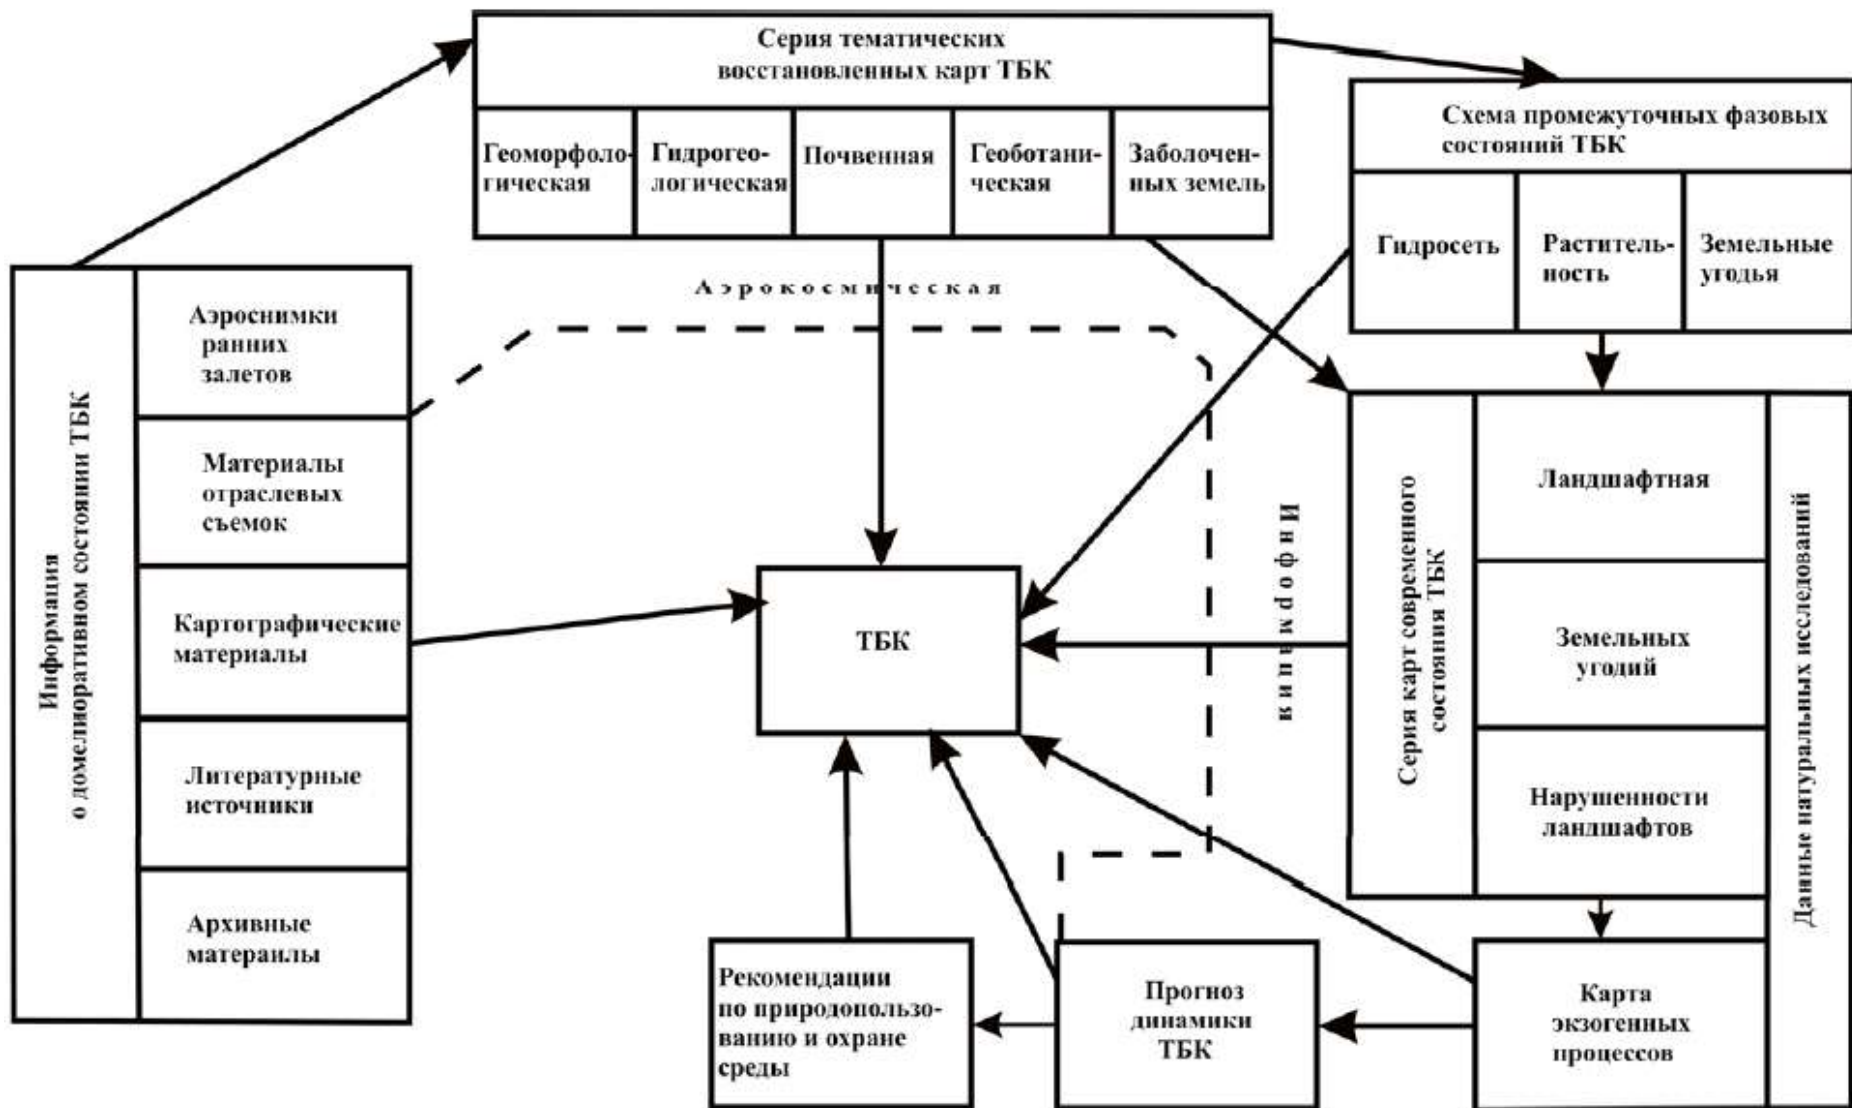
Серия тематических восстановленных карт ТБК

Геоморфологическая

Гидрогеологическая

Почвенная

Геоботаническая

Заболоченных земель

Схема промежуточных фазовых состояний ТБК

Гидросеть

Растительность

Земельные угодья

Информация о домелиоративном состоянии ТБК

Аэроснимки ранних залетов

Материалы отраслевых съемок

Картографические материалы

Литературные источники

Архивные материалы

Аэрокосмическая

информация

ТБК

Серия карт современного состояния ТБК

Ландшафтная

Земельных угодий

Нарушенности ландшафтов

Данные натуральных исследований

Рекомендации по природопользованию и охране среды

Прогноз динамики ТБК

Карта экзогенных процессов